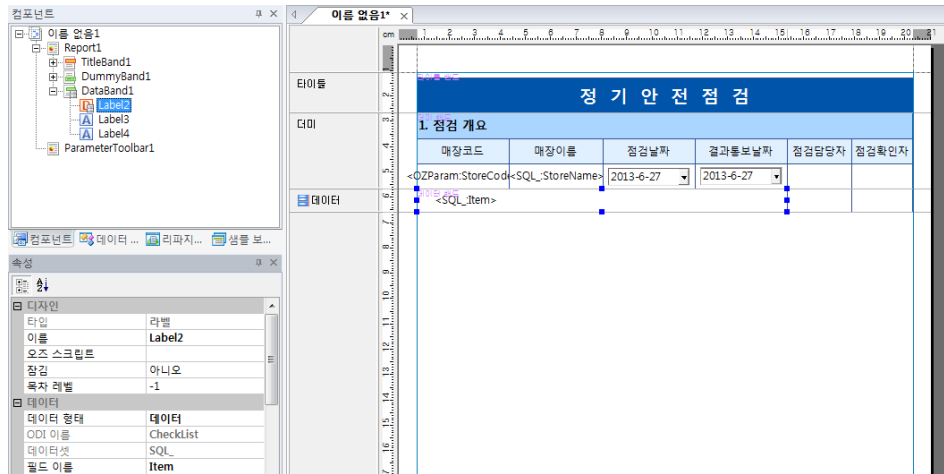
컴포넌트

이름 없음1
Report1
TitleBand1
DummyBand1
DataBand1
Label2
Label3
Label4
ParameterToolbar1

컴포넌트 데이터 리파지... 샘플 보...

속성

디자인
| 타입 | 라벨 |
|---|---|
| 이름 | Label2 |
| 오즈 스크립트 | |
| 잠김 | 아니오 |
| 목차 레벨 | -1 |

데이터
| 데이터 형태 | 데이터 |
|---|---|
| ODI 이름 | CheckList |
| 데이터셋 | SQL_ |
| 필드 이름 | Item |

이름 없음1*

타이틀
더미
데이터

정 기 안 전 점 검

1. 점검 개요

| 매장코드 | 매장이름 | 점검날짜 | 결과통보날짜 | 점검담당자 | 점검확인자 |
|---|---|---|---|---|---|
| <OZParam:StoreCod | <SQL_:StoreName> | 2013-6-27 | 2013-6-27 | | |

<SQL_:Item>